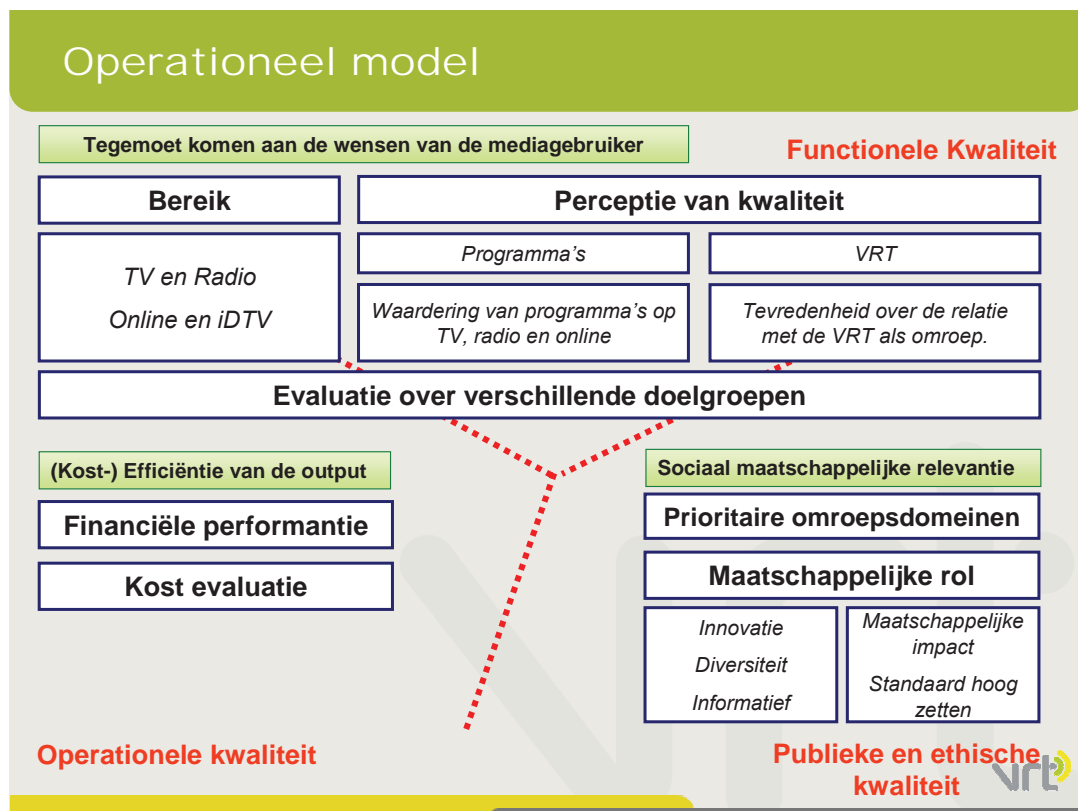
Operationeel model

Tegemoet komen aan de wensen van de mediagebruiker

Functionele Kwaliteit

Bereik

Perceptie van kwaliteit

TV en Radio

Online en iDTV

Programma's

VRT

Waardering van programma's op TV, radio en online

Tevredenheid over de relatie met de VRT als omroep.

Evaluatie over verschillende doelgroepen

(Kost-) Efficiëntie van de output

Financiële performantie

Kost evaluatie

Sociaal maatschappelijke relevantie

Prioritaire omroepsdomeinen

Maatschappelijke rol

Innovatie

Diversiteit

Informatief

Maatschappelijke impact

Standaard hoog zetten

Operationele kwaliteit

Publieke en ethische kwaliteit

vrt